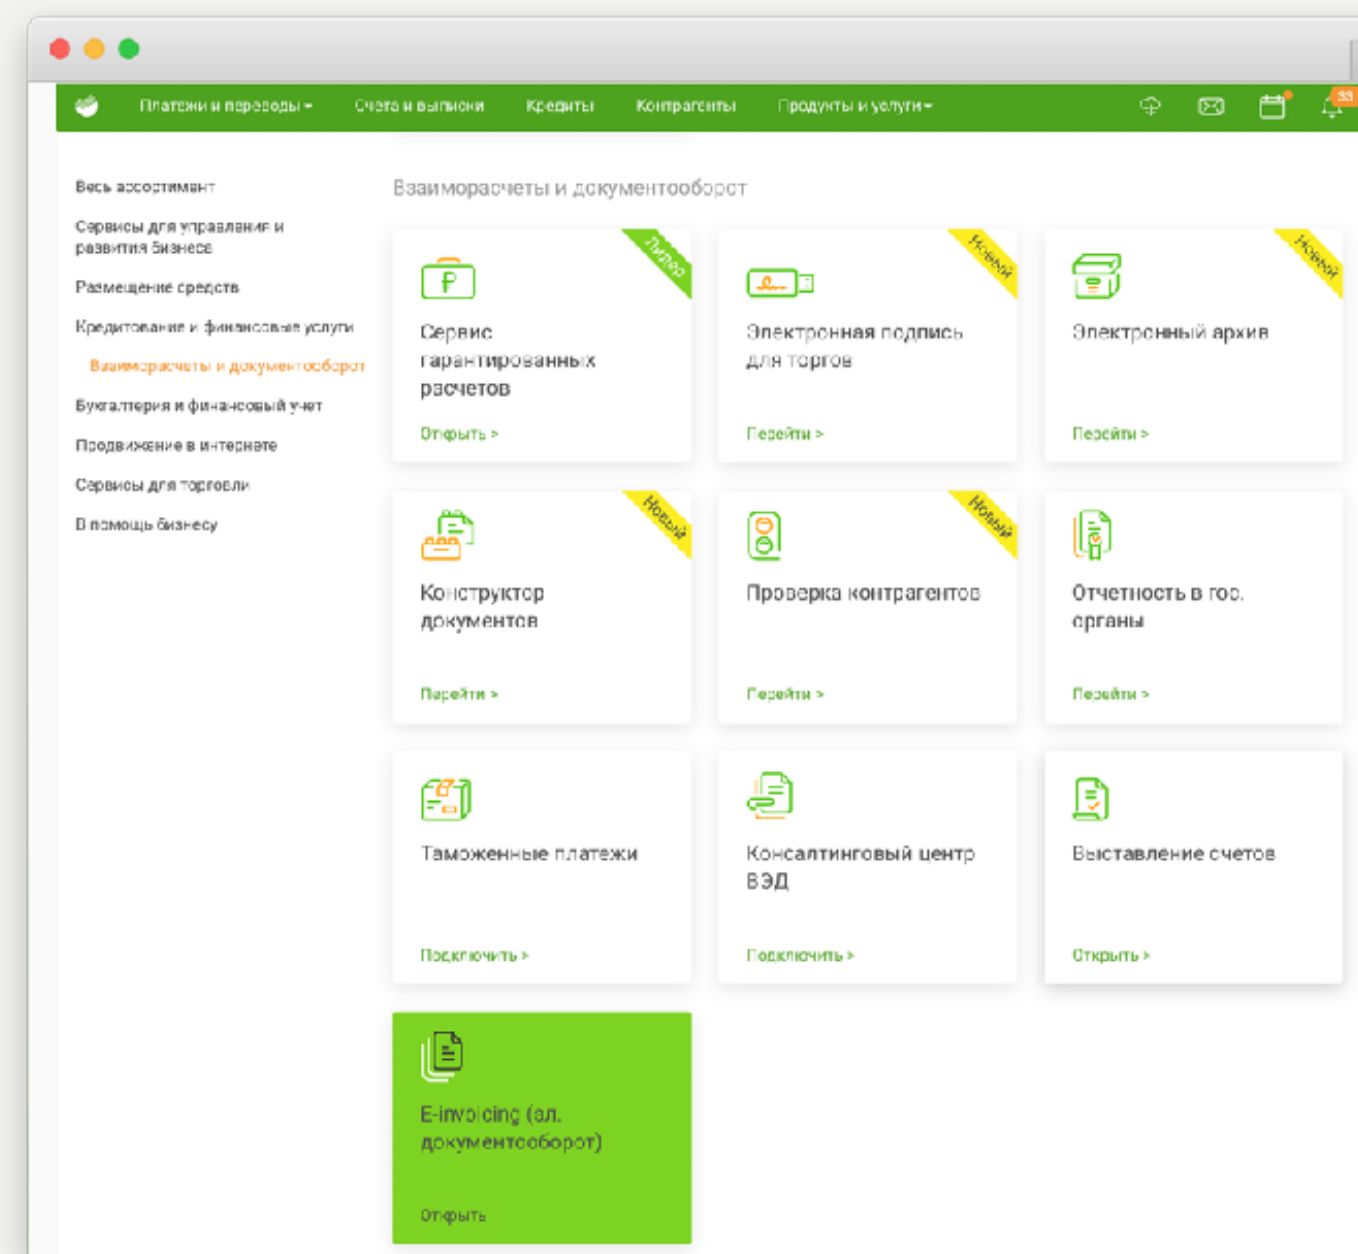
Платежи и переводы ▾ Счета и выписки Кредиты Контрагенты Продукты и услуги ▾

33

Весь ассортимент

Сервисы для управления и развития бизнеса

Размещение средств

Кредитование и финансовые услуги

Взаиморасчеты и документооборот

Бухгалтерия и финансовый учет

Продвижение в интернете

Сервисы для торговли

В помощь бизнесу

Взаиморасчеты и документооборот

Лидер

Сервис гарантированных расчетов

Открыть >

Новый

Электронная подпись для торгов

Перейти >

Новый

Электронный архив

Перейти >

Новый

Конструктор документов

Перейти >

Новый

Проверка контрагентов

Перейти >

Отчетность в гос. органы

Перейти >

Таможенные платежи

Подключить >

Консалтинговый центр ВЭД

Подключить >

Выставление счетов

Открыть >

E-invoicing (эл. документооборот)

Открыть